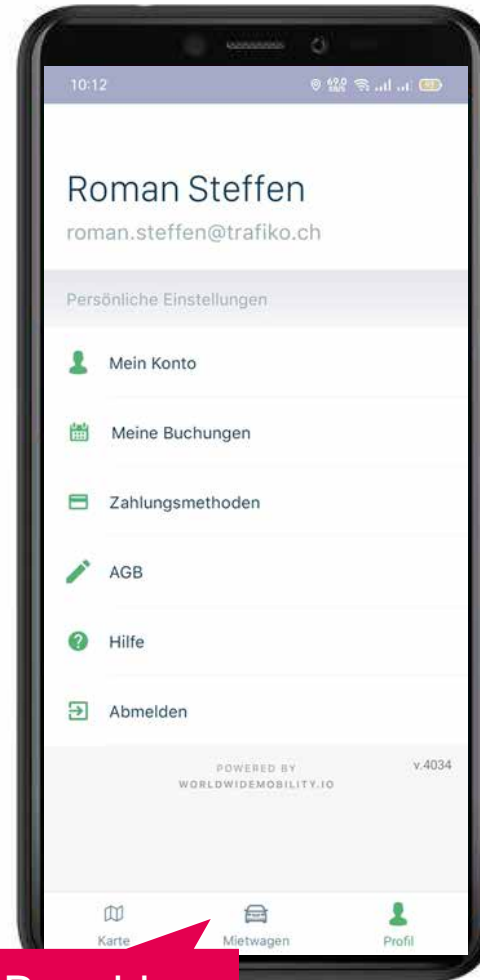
10:12

Roman Steffen
roman.steffen@trafiko.ch

Persönliche Einstellungen

Mein Konto

Meine Buchungen

Zahlungsmethoden

AGB

Hilfe

Abmelden

POWERED BY
WORLDWIDEMOBILITY.IO

v.4034

Karte Mietwagen Profil

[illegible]